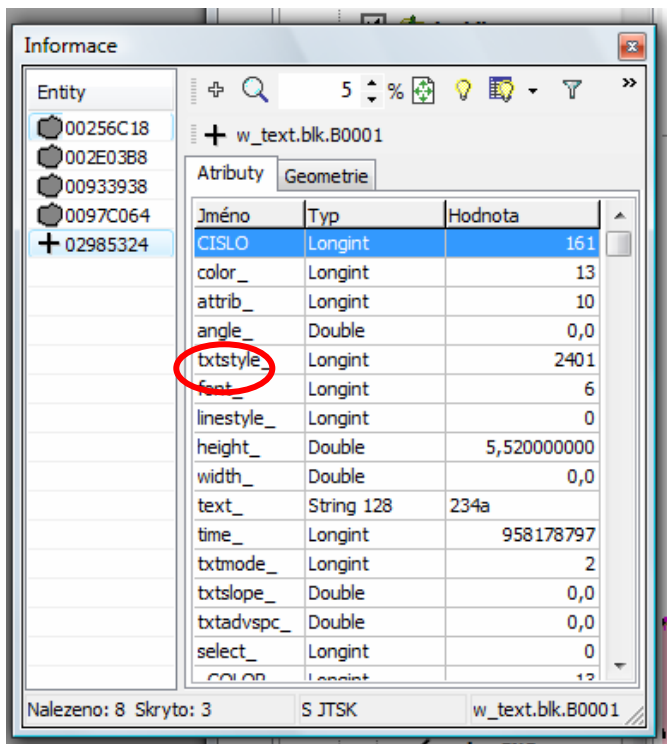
Informace

Entity
00256C18
002E03B8
00933938
0097C064
02985324

5 %

w_text.blk.B0001

Atributy | Geometrie

| Jméno | Typ | Hodnota |
|---|---|---|
| CISLO | Longint | 161 |
| color_ | Longint | 13 |
| attrib_ | Longint | 10 |
| angle_ | Double | 0,0 |
| txtstyle_ | Longint | 2401 |
| font_ | Longint | 6 |
| linestyle_ | Longint | 0 |
| height_ | Double | 5,520000000 |
| width_ | Double | 0,0 |
| text_ | String 128 | 234a |
| time_ | Longint | 958178797 |
| txtmode_ | Longint | 2 |
| txtslope_ | Double | 0,0 |
| txtadvspc_ | Double | 0,0 |
| select_ | Longint | 0 |
| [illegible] | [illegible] | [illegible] |

Nalezeno: 8 Skryto: 3 | S JTSK | w_text.blk.B0001